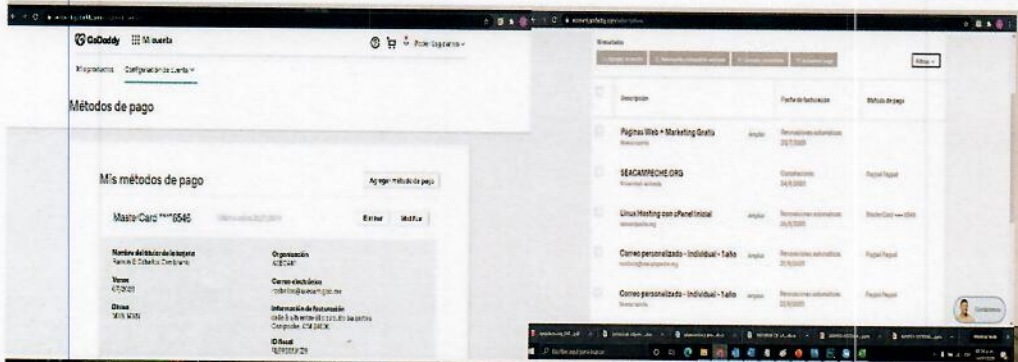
GoDaddy Mi cuenta

Mis productos Configuración de cuenta

Métodos de pago

Mis métodos de pago

Agregar método de pago

MasterCard ****6546

Eliminar Modificar

Nombre del titular de la tarjeta
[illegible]

Vence
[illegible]

Organización
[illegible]

Correo electrónico
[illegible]

Información de facturación
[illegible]

Resultados

Filtros

Descripción

Fecha de facturación

Método de pago

Páginas Web + Marketing Gratis

SEACAMPECHE.ORG

Linux Hosting con cPanel Inicial

Correo personalizado - Individual - 1 año

Correo personalizado - Individual - 1 año

Renovaciones automáticas

Cancelados

PayPal

MasterCard ****6546